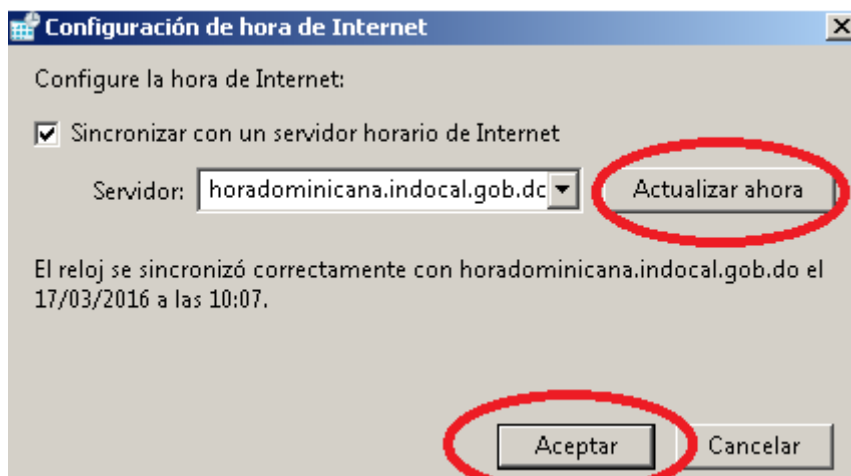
Configuración de hora de Internet

Configure la hora de Internet:

Sincronizar con un servidor horario de Internet

Servidor: horadominicana.indocal.gob.dc

Actualizar ahora

El reloj se sincronizó correctamente con horadominicana.indocal.gob.do el 17/03/2016 a las 10:07.

Aceptar

Cancelar